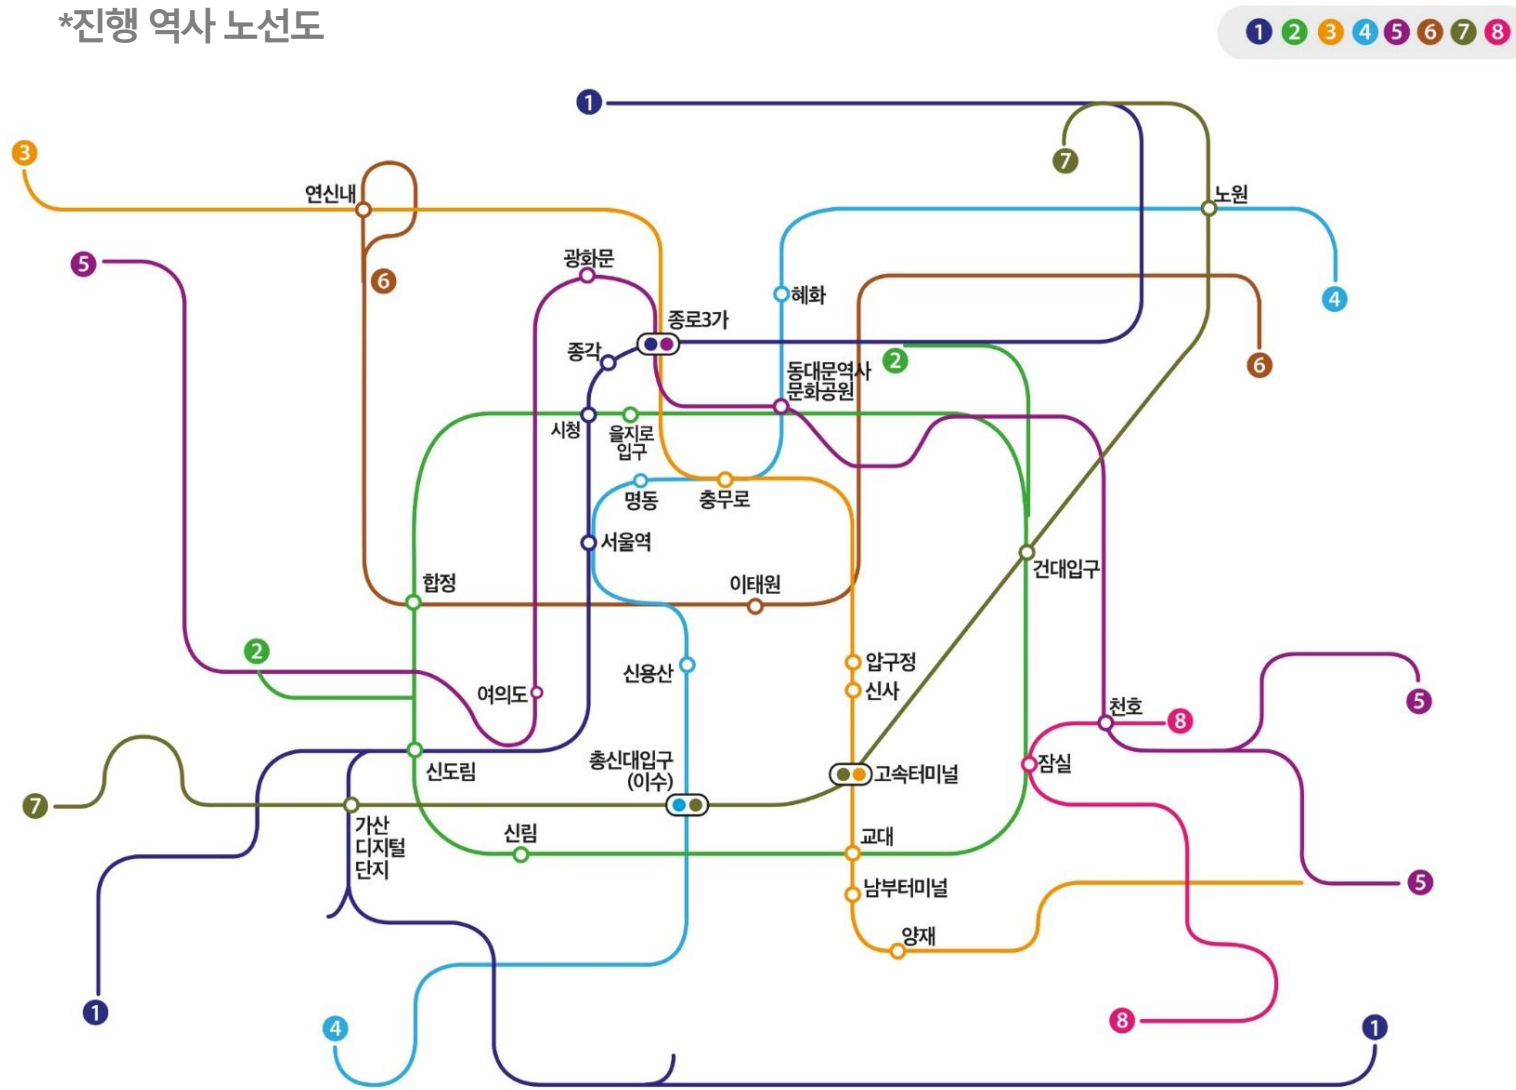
*진행 역사 노선도

1 2 3 4 5 6 7 8

1
7
3
노원
연신내
5
4
광화문
6
혜화
6
종로3가
종각
동대문역사 문화공원
2
시청
을지로 입구
명동
충무로
서울역
건대입구
합정
이태원
2
신용산
압구정
여의도
신사
5
천호
8
신도림
총신대입구 (이수)
고속터미널
잠실
7
가산 디지털 단지
신림
교대
5
남부터미널
양재
1
4
8
1